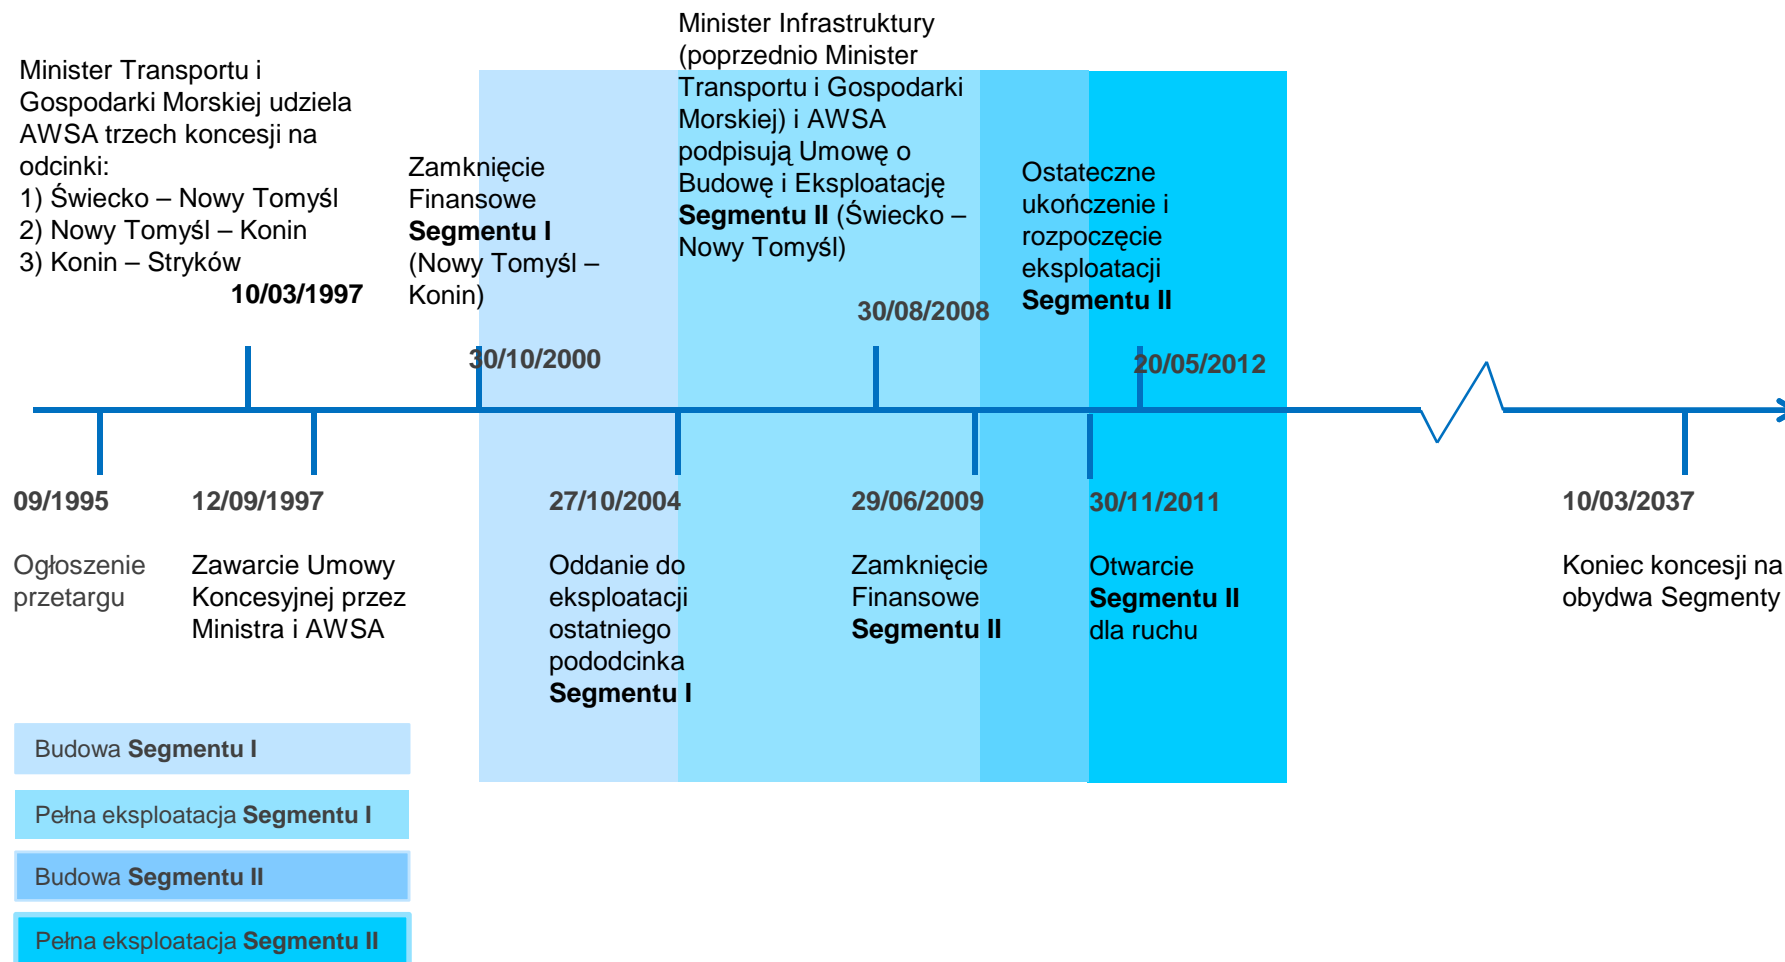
Minister Transportu i Gospodarki Morskiej udziela AWSA trzech koncesji na odcinki:
1) Świecko – Nowy Tomyśl
2) Nowy Tomyśl – Konin
3) Konin – Stryków

10/03/1997

Zamknięcie Finansowe **Segmentu I** (Nowy Tomyśl – Konin)

30/10/2000

Minister Infrastruktury (poprzednio Minister Transportu i Gospodarki Morskiej) i AWSA podpisują Umowę o Budowę i Eksploatację **Segmentu II** (Świecko – Nowy Tomyśl)

30/08/2008

Ostateczne ukończenie i rozpoczęcie eksploatacji **Segmentu II**

20/05/2012

09/1995

Ogłoszenie przetargu

12/09/1997

Zawarcie Umowy Koncesyjnej przez Ministra i AWSA

27/10/2004

Oddanie do eksploatacji ostatniego pododcinka **Segmentu I**

29/06/2009

Zamknięcie Finansowe **Segmentu II**

30/11/2011

Otwarcie **Segmentu II** dla ruchu

10/03/2037

Koniec koncesji na obydwa Segmenty

Budowa **Segmentu I**

Pełna eksploatacja **Segmentu I**

Budowa **Segmentu II**

Pełna eksploatacja **Segmentu II**